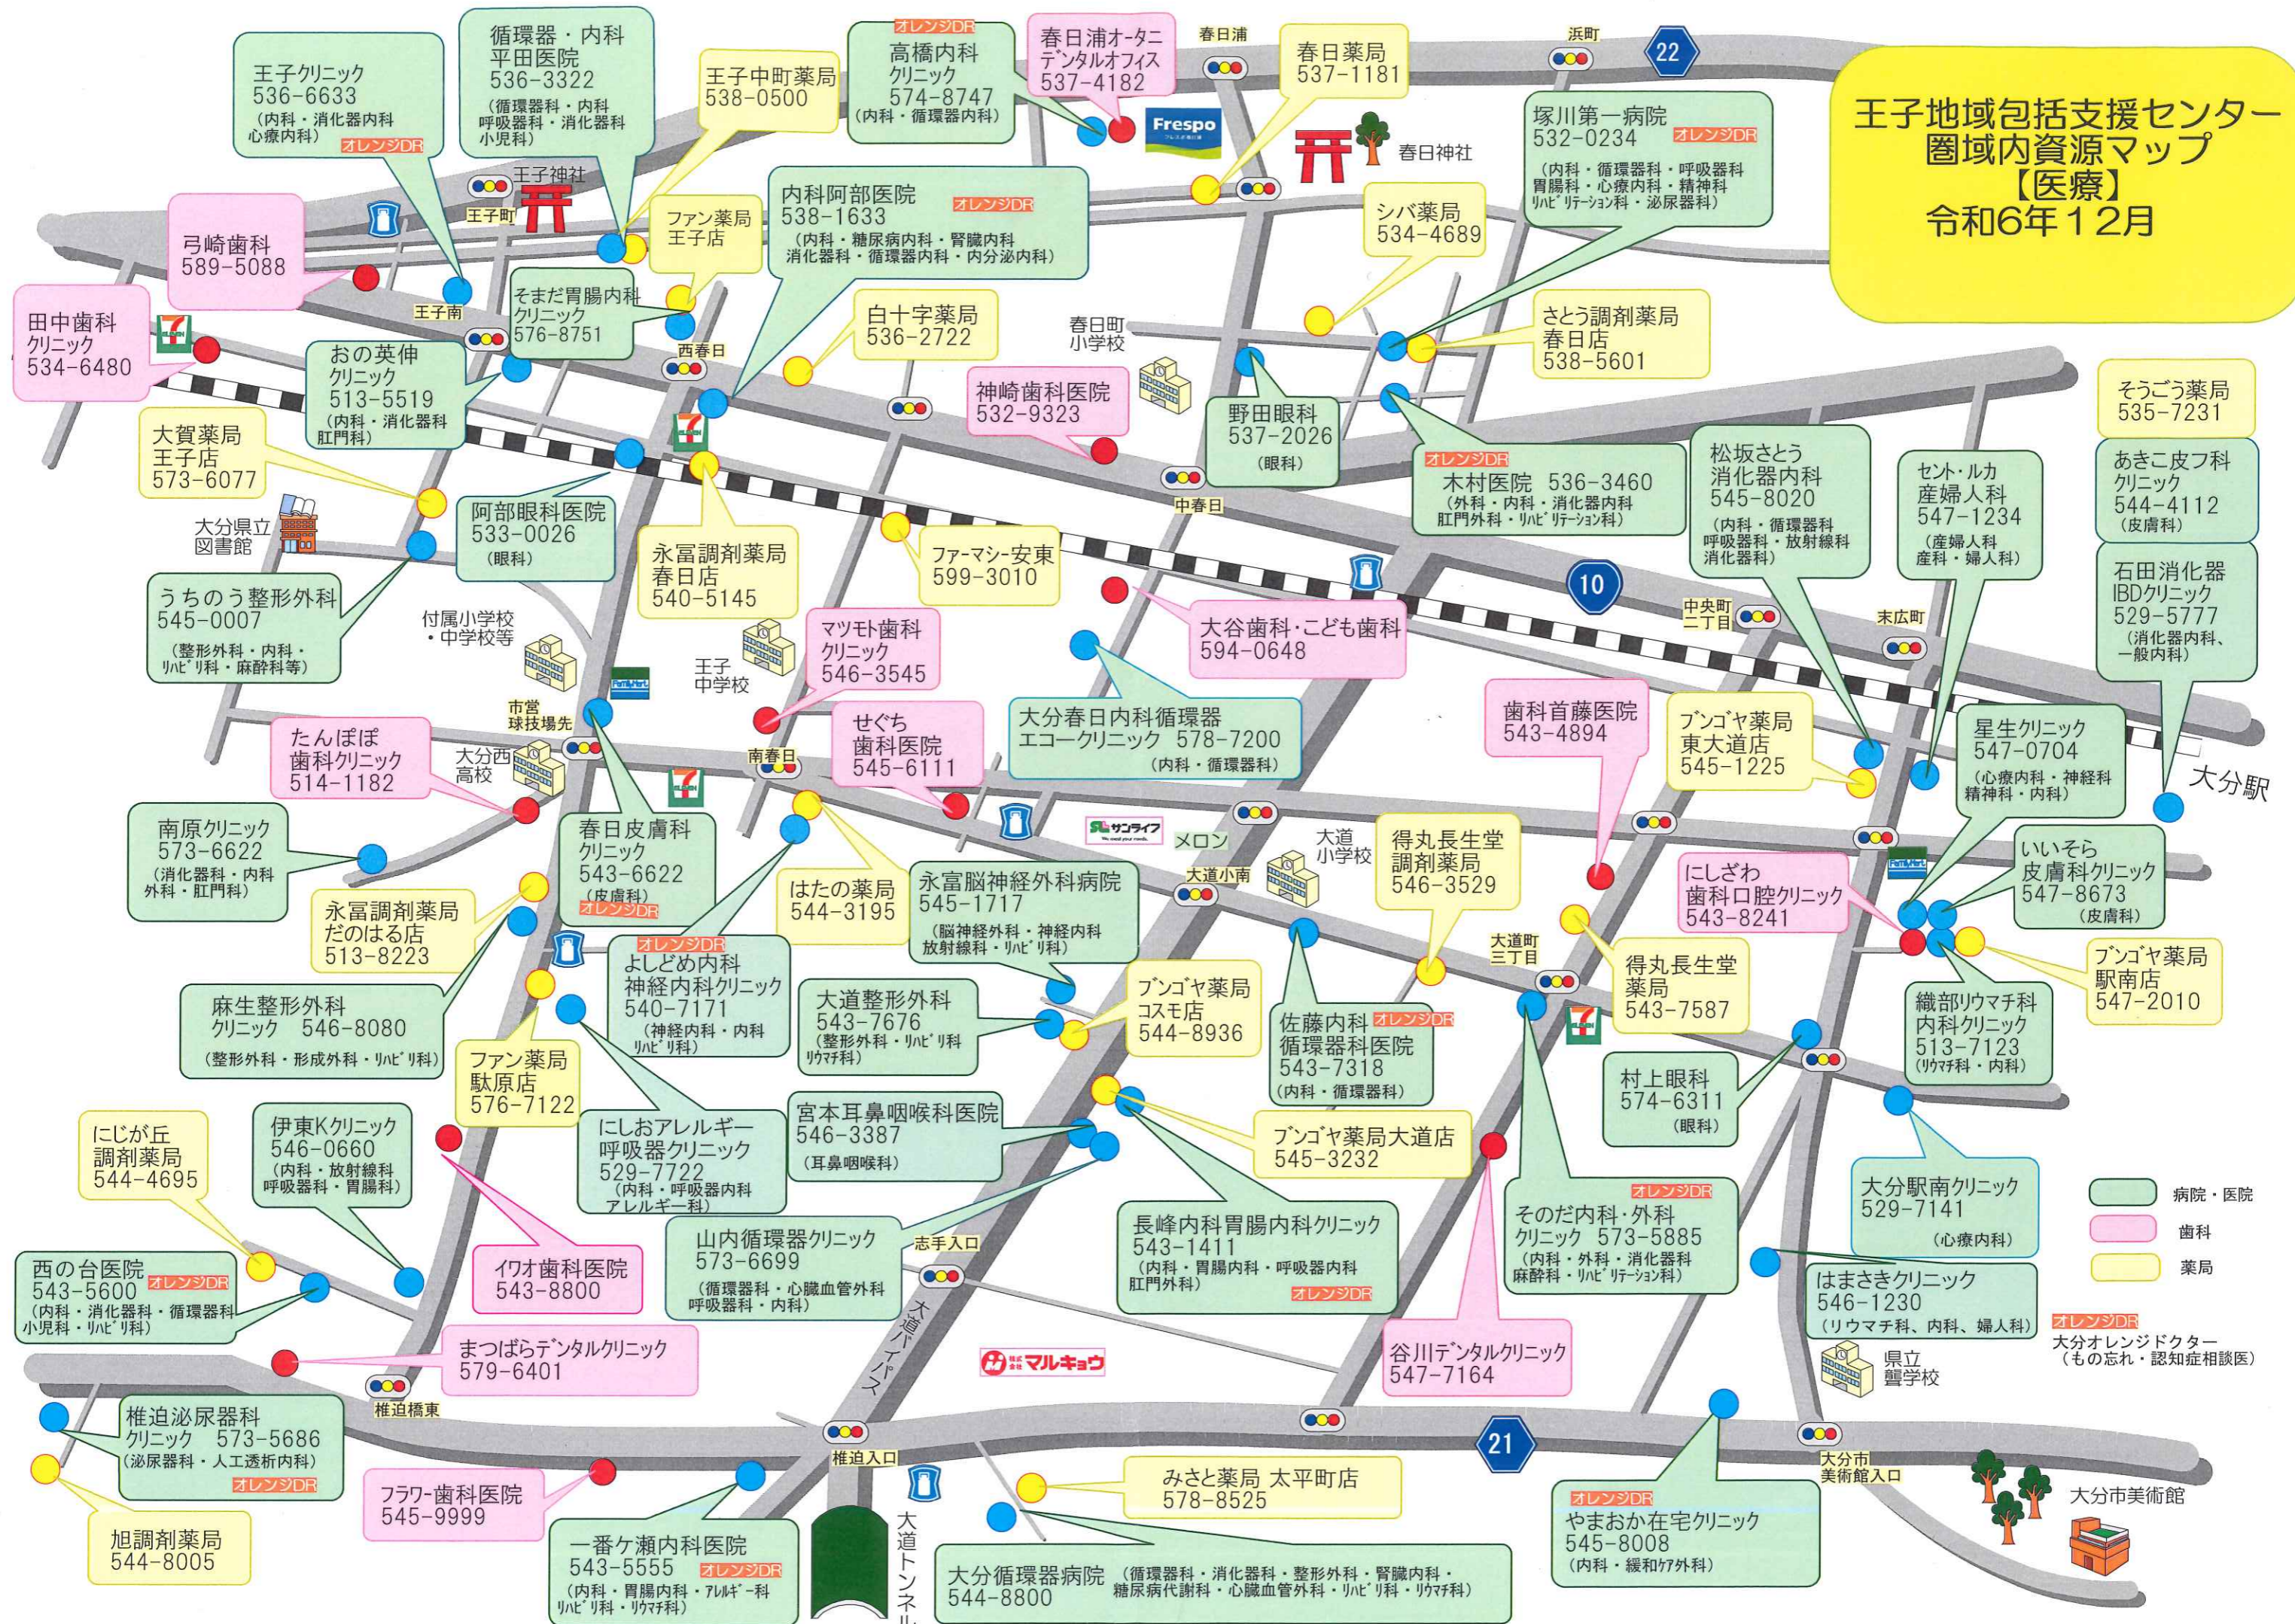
王子地域包括支援センター
圏域内資源マップ
【医療】
令和6年12月

王子クリニック
536-6633
(内科・消化器内科 心療内科)
オレンジDR

循環器・内科
平田医院
536-3322
(循環器科・内科 呼吸器科・消化器科 小児科)

王子中町薬局
538-0500

オレンジDR
高橋内科クリニック
574-8747
(内科・循環器内科)

春日浦オータニデンタルオフィス
537-4182

春日浦

春日薬局
537-1181

浜町

22

Frespo

春日神社

塚川第一病院
532-0234
オレンジDR
(内科・循環器科・呼吸器科 胃腸科・心療内科・精神科 リハビリテーション科・泌尿器科)

王子神社

王子町

弓崎歯科
589-5088

ファン薬局
王子店

内科阿部医院
538-1633
オレンジDR
(内科・糖尿病内科・腎臓内科 消化器科・循環器内科・内分泌内科)

シバ薬局
534-4689

田中歯科クリニック
534-6480

王子南

そまだ胃腸内科クリニック
576-8751

白十字薬局
536-2722

春日町小学校

さとう調剤薬局
春日店
538-5601

おの英伸クリニック
513-5519
(内科・消化器科 肛門科)

西春日

神崎歯科医院
532-9323

野田眼科
537-2026
(眼科)

そうごう薬局
535-7231

大賀薬局
王子店
573-6077

オレンジDR
木村医院 536-3460
(外科・内科・消化器内科 肛門外科・リハビリテーション科)

松坂さとう消化器内科
545-8020
(内科・循環器科 呼吸器科・放射線科 消化器科)

セント・ルカ産婦人科
547-1234
(産婦人科 産科・婦人科)

あきこ皮フ科クリニック
544-4112
(皮膚科)

大分県立図書館

阿部眼科医院
533-0026
(眼科)

中春日

永冨調剤薬局
春日店
540-5145

ファーマシー安東
599-3010

石田消化器IBDクリニック
529-5777
(消化器内科、一般内科)

10

うちのう整形外科
545-0007
(整形外科・内科・ リハビリ科・麻酔科等)

付属小学校・中学校等

マツモト歯科クリニック
546-3545

大谷歯科・こども歯科
594-0648

中央町二丁目

末広町

王子中学校

市営球技場先

たんぽぽ歯科クリニック
514-1182

大分西高校

せぐち歯科医院
545-6111

南春日

大分春日内科循環器エコークリニック 578-7200
(内科・循環器科)

歯科首藤医院
543-4894

ブンゴヤ薬局
東大道店
545-1225

星生クリニック
547-0704
(心療内科・神経科 精神科・内科)

大分駅

南原クリニック
573-6622
(消化器科・内科 外科・肛門科)

春日皮膚科クリニック
543-6622
(皮膚科)
オレンジDR

サンライフ

メロン

大道小学校

得丸長生堂調剤薬局
546-3529

にしざわ歯科口腔クリニック
543-8241

いいそら皮膚科クリニック
547-8673
(皮膚科)

永冨調剤薬局
だのはる店
513-8223

はたの薬局
544-3195

永富脳神経外科病院
545-1717
(脳神経外科・神経内科 放射線科・リハビリ科)

大道小南

オレンジDR
よしどめ内科神経内科クリニック
540-7171
(神経内科・内科 リハビリ科)

大道町三丁目

得丸長生堂薬局
543-7587

ブンゴヤ薬局
駅南店
547-2010

麻生整形外科クリニック 546-8080
(整形外科・形成外科・リハビリ科)

大道整形外科
543-7676
(整形外科・リハビリ科 リウマチ科)

ブンゴヤ薬局
コスモ店
544-8936

佐藤内科 オレンジDR
循環器科医院
543-7318
(内科・循環器科)

織部リウマチ科内科クリニック
513-7123
(リウマチ科・内科)

ファン薬局
駄原店
576-7122

村上眼科
574-6311
(眼科)

伊東Kクリニック
546-0660
(内科・放射線科 呼吸器科・胃腸科)

にしおアレルギー呼吸器クリニック
529-7722
(内科・呼吸器内科 アレルギー科)

宮本耳鼻咽喉科医院
546-3387
(耳鼻咽喉科)

ブンゴヤ薬局大道店
545-3232

にじが丘調剤薬局
544-4695

大分駅南クリニック
529-7141
(心療内科)

病院・医院
歯科
薬局

イワオ歯科医院
543-8800

山内循環器クリニック
573-6699
(循環器科・心臓血管外科 呼吸器科・内科)

志手入口

長峰内科胃腸内科クリニック
543-1411
(内科・胃腸内科・呼吸器内科 肛門外科)
オレンジDR

オレンジDR
そのだ内科・外科クリニック 573-5885
(内科・外科・消化器科 麻酔科・リハビリテーション科)

西の台医院 オレンジDR
543-5600
(内科・消化器科・循環器科 小児科・リハビリ科)

大道バイパス

はまさきクリニック
546-1230
(リウマチ科、内科、婦人科)

オレンジDR
大分オレンジドクター
(もの忘れ・認知症相談医)

まつばらデンタルクリニック
579-6401

マルキョウ

谷川デンタルクリニック
547-7164

県立聾学校

椎迫橋東

椎迫泌尿器科クリニック 573-5686
(泌尿器科・人工透析内科)
オレンジDR

椎迫入口

21

大分市美術館入口

大分市美術館

フラワー歯科医院
545-9999

みさと薬局 太平町店
578-8525

オレンジDR
やまおか在宅クリニック
545-8008
(内科・緩和ケア外科)

旭調剤薬局
544-8005

一番ケ瀬内科医院
543-5555 オレンジDR
(内科・胃腸内科・アレルギー科 リハビリ科・リウマチ科)

大道トンネル

大分循環器病院 (循環器科・消化器科・整形外科・腎臓内科・糖尿病代謝科・心臓血管外科・リハビリ科・リウマチ科)
544-8800